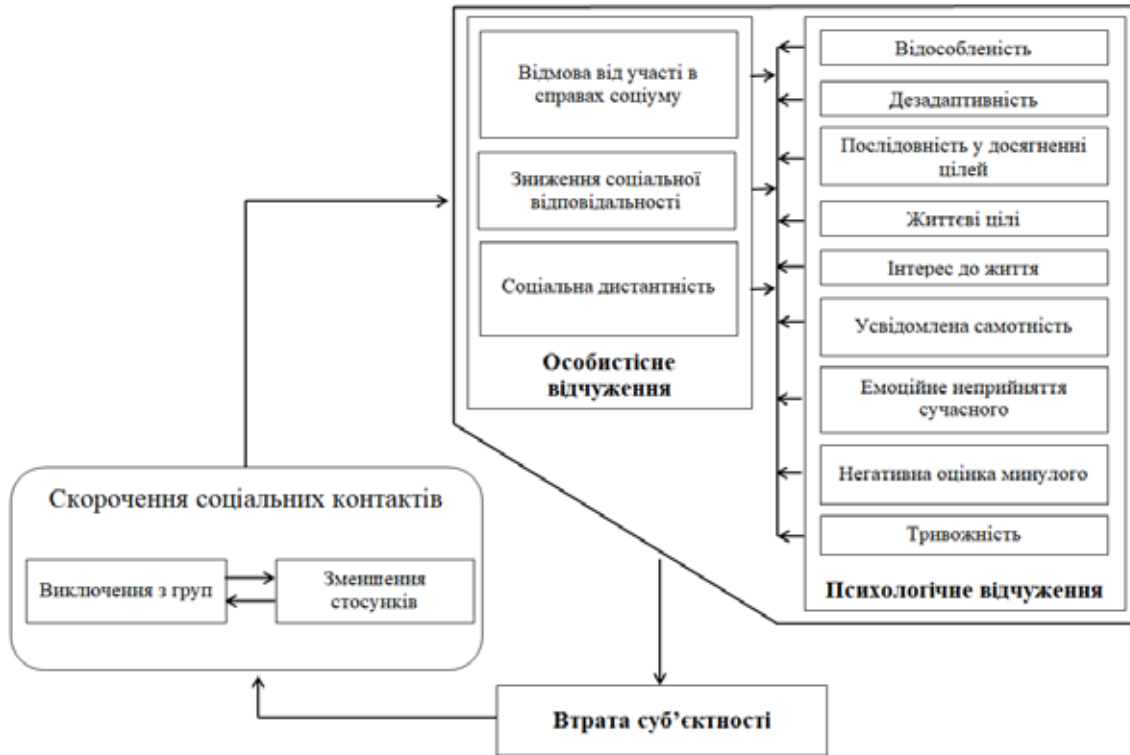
Відмова від участі в справах соціуму

Зниження соціальної відповідальності

Соціальна дистантність

Особистісне відчуження

Відособленість

Дезадаптивність

Послідовність у досягненні цілей

Життєві цілі

Інтерес до життя

Усвідомлена самотність

Емоційне неприйняття сучасного

Негатива оцінка минулого

Тривожність

Психологічне відчуження

Скорочення соціальних контактів

Виключення з груп

Зменшення стосунків

Втрата суб'єктності